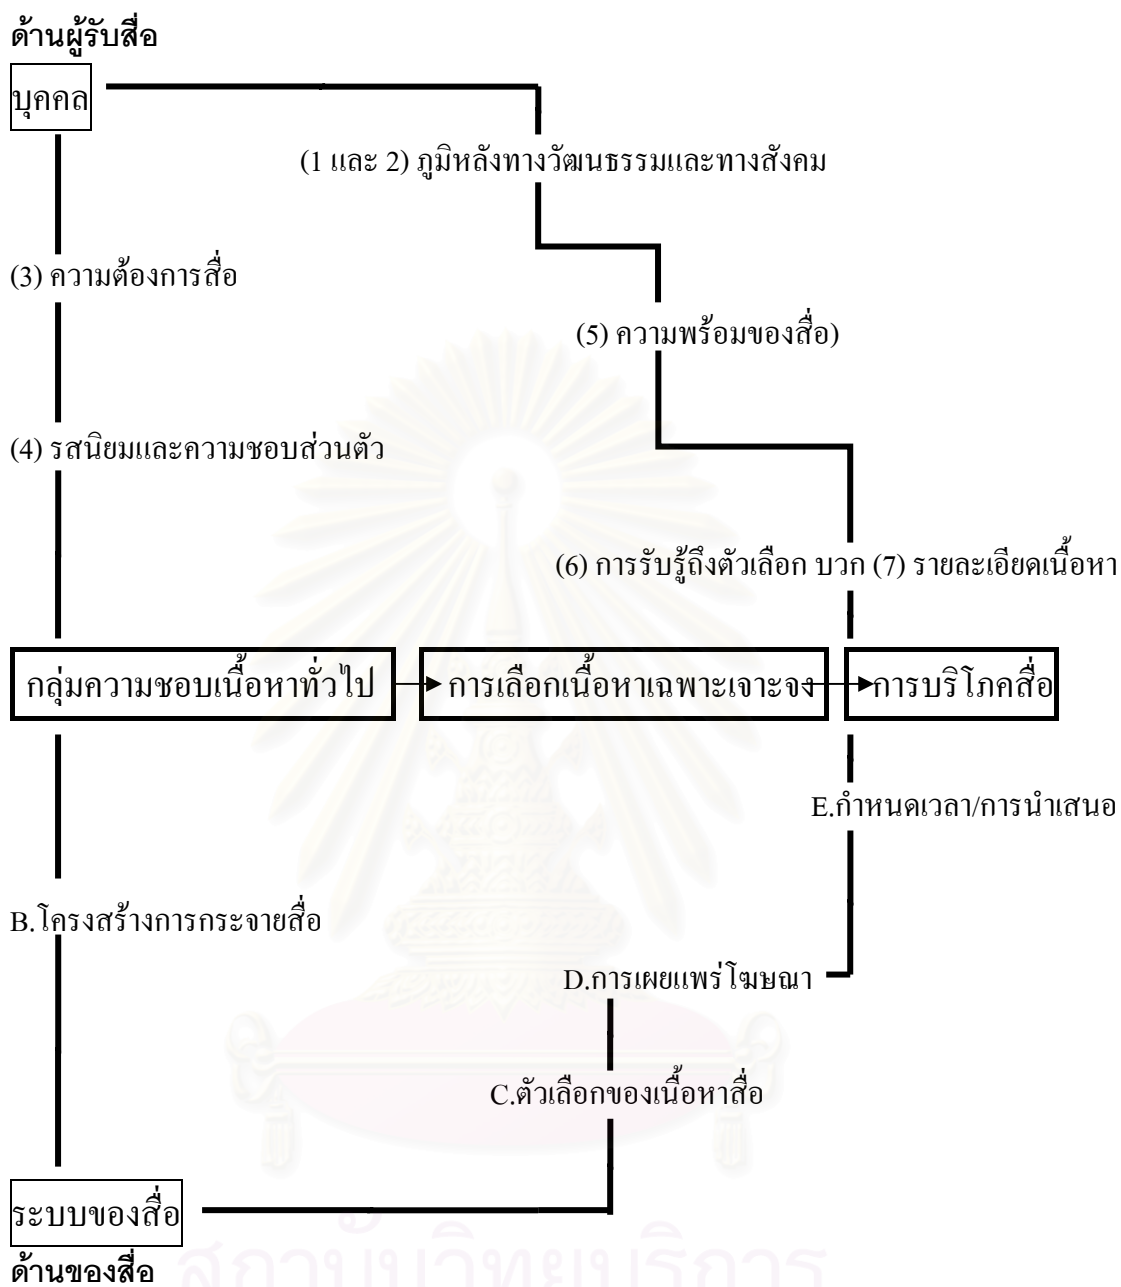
ด้านผู้รับสื่อ

บุคคล

(1 และ 2) ภูมิหลังทางวัฒนธรรมและทางสังคม

(3) ความต้องการสื่อ

(5) ความพร้อมของสื่อ)

(4) รสนิยมและความชอบส่วนตัว

(6) การรับรู้ถึงตัวเลือก บวก (7) รายละเอียดเนื้อหา

กลุ่มความชอบเนื้อหาทั่วไป

การเลือกเนื้อหาเฉพาะเจาะจง

การบริโภคสื่อ

E.กำหนดเวลา/การนำเสนอ

B.โครงสร้างการกระจายสื่อ

D.การเผยแพร่โฆษณา

C.ตัวเลือกของเนื้อหาสื่อ

ระบบของสื่อ

ด้านของสื่อ